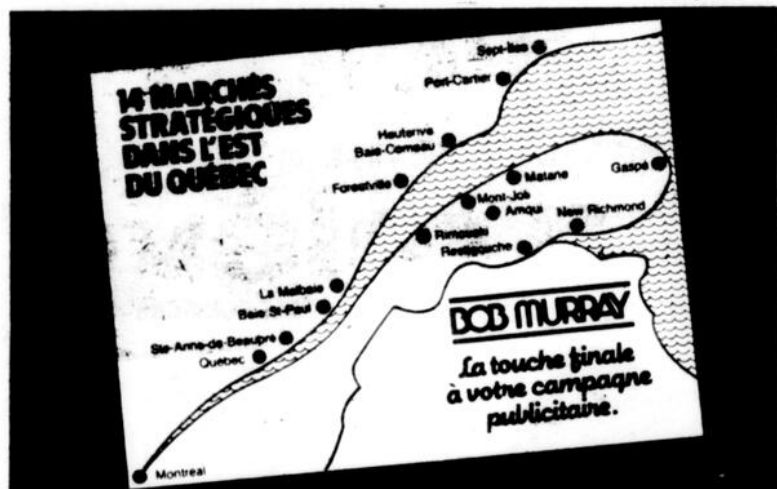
14 MARCHÉS STRATÉGIQUES DANS L'EST DU QUÉBEC

Sept-Iles
Port-Cartier
Hauterive
Baie-Comeau
Forestville
Matane
Gaspé
Mont-Joli
Amqui
New Richmond
Rimouski
Restigouche
La Malbaie
Baie St-Paul
Ste-Anne-de-Beaupré
Québec
Montreal

BOB MURRAY

La touche finale à votre campagne publicitaire.